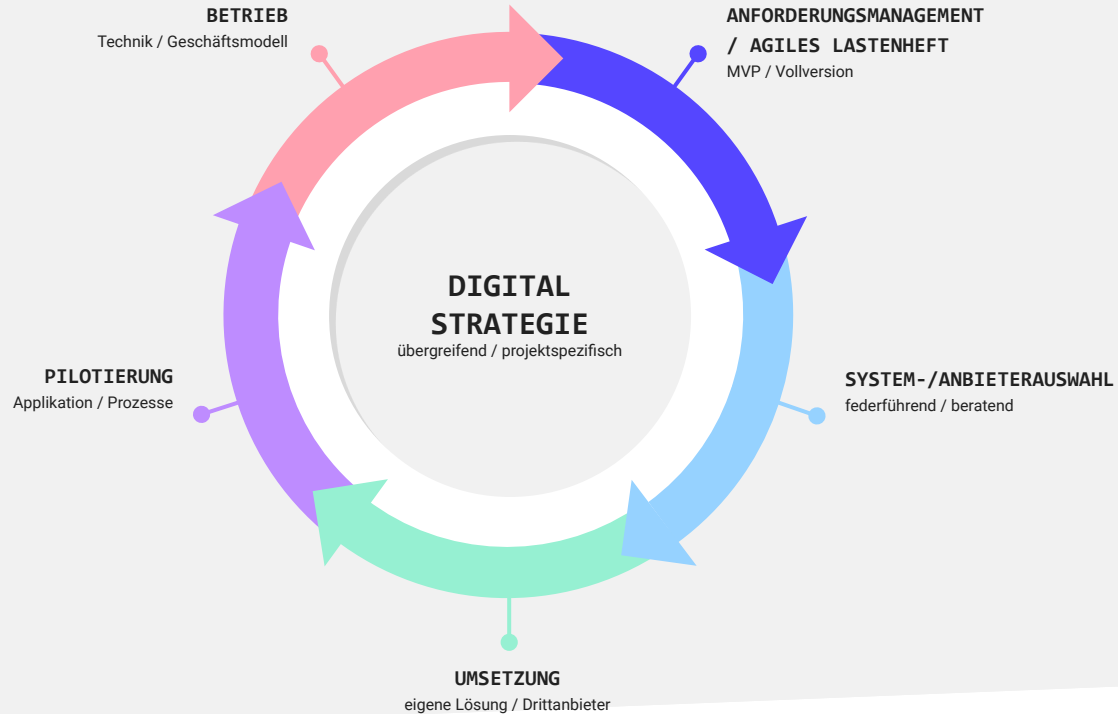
BETRIEB
Technik / Geschäftsmodell

ANFORDERUNGSMANAGEMENT / AGILES LASTENHEFT
MVP / Vollversion

DIGITAL STRATEGIE
übergreifend / projektspezifisch

PILOTIERUNG
Applikation / Prozesse

SYSTEM-/ANBIETERAUSWAHL
federführend / beratend

UMSETZUNG
eigene Lösung / Drittanbieter